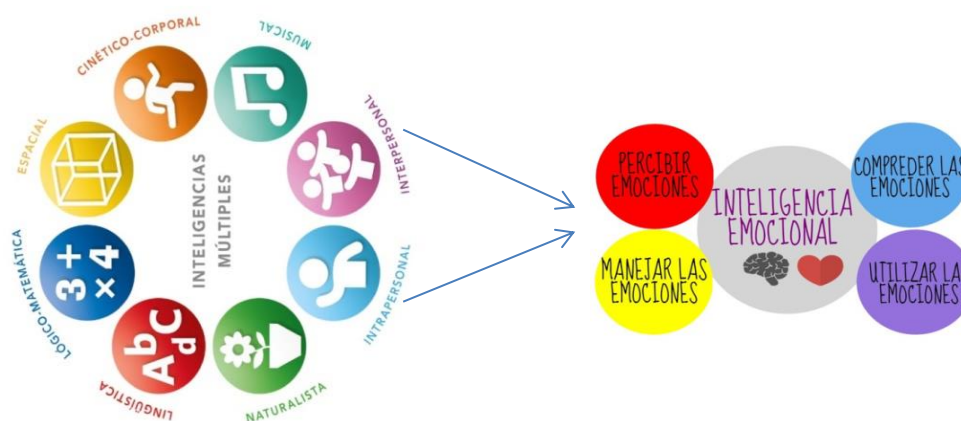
CINÉTICO-CORPORAL

MUSICAL

INTERPERSONAL

INTRAPERSONAL

NATURALISTA

LINGÜÍSTICA

LÓGICO-MATEMÁTICA

ESPACIAL

INTELIGENCIAS MÚLTIPLES

3 + 4 ×

A b C d

PERCIBIR EMOCIONES

INTELIGENCIA EMOCIONAL

COMPREDER LAS EMOCIONES

MANEJAR LAS EMOCIONES

UTILIZAR LAS EMOCIONES